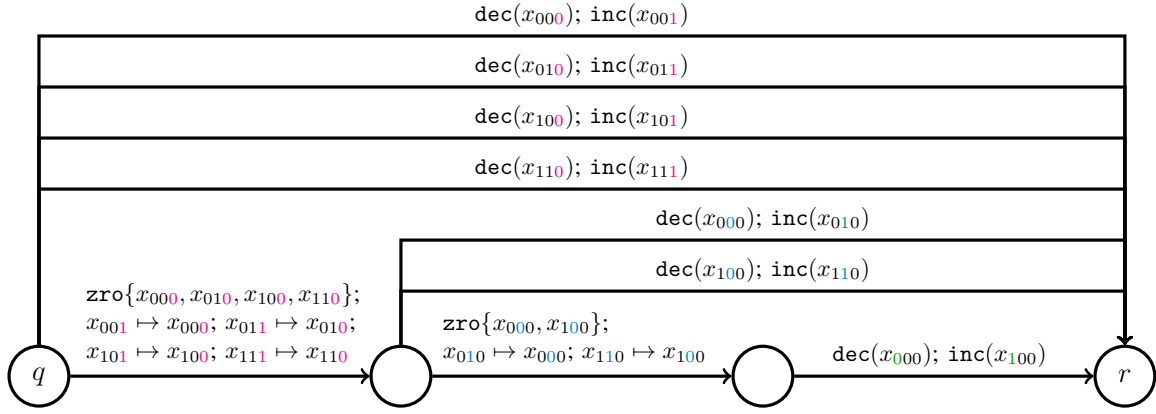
$\texttt{dec}(x_{000})$; $\texttt{inc}(x_{001})$

$\texttt{dec}(x_{010})$; $\texttt{inc}(x_{011})$

$\texttt{dec}(x_{100})$; $\texttt{inc}(x_{101})$

$\texttt{dec}(x_{110})$; $\texttt{inc}(x_{111})$

$\texttt{dec}(x_{000})$; $\texttt{inc}(x_{010})$

$\texttt{dec}(x_{100})$; $\texttt{inc}(x_{110})$

$\texttt{zro}\{x_{000}, x_{010}, x_{100}, x_{110}\}$; $x_{001} \mapsto x_{000}$; $x_{011} \mapsto x_{010}$; $x_{101} \mapsto x_{100}$; $x_{111} \mapsto x_{110}$

$\texttt{zro}\{x_{000}, x_{100}\}$; $x_{010} \mapsto x_{000}$; $x_{110} \mapsto x_{100}$

$\texttt{dec}(x_{000})$; $\texttt{inc}(x_{100})$

$q$

$r$